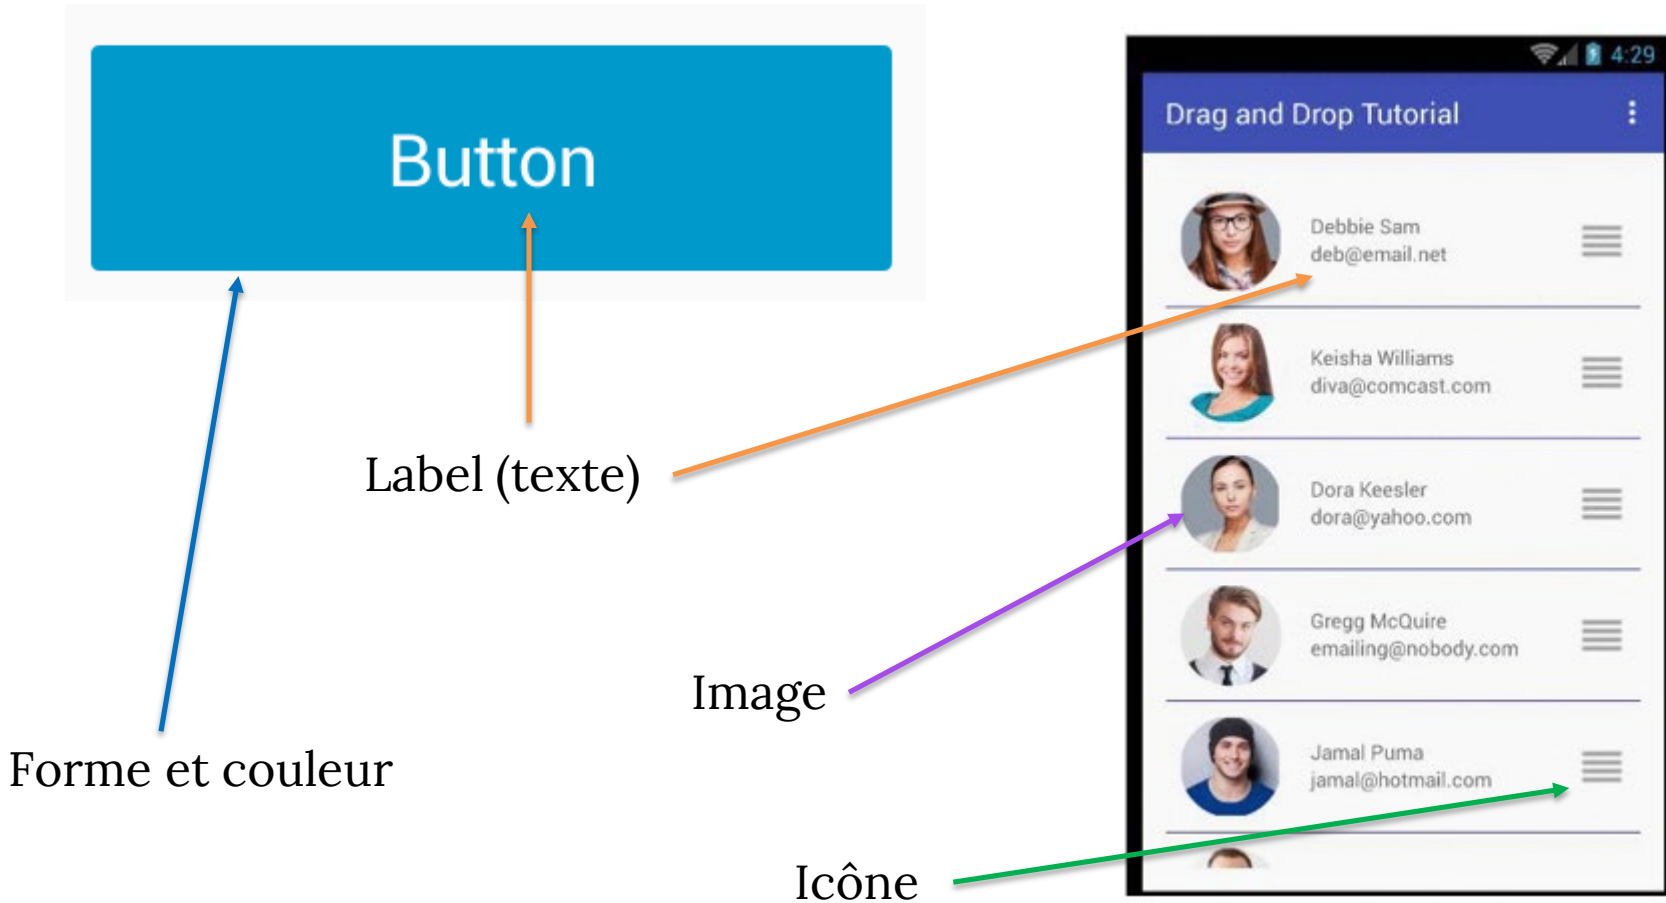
Button

Label (texte)

Forme et couleur

Image

Icône

4:29

Drag and Drop Tutorial

Debbie Sam
deb@email.net

Keisha Williams
diva@comcast.com

Dora Keesler
dora@yahoo.com

Gregg McQuire
emailing@nobody.com

Jamal Puma
jamal@hotmail.com